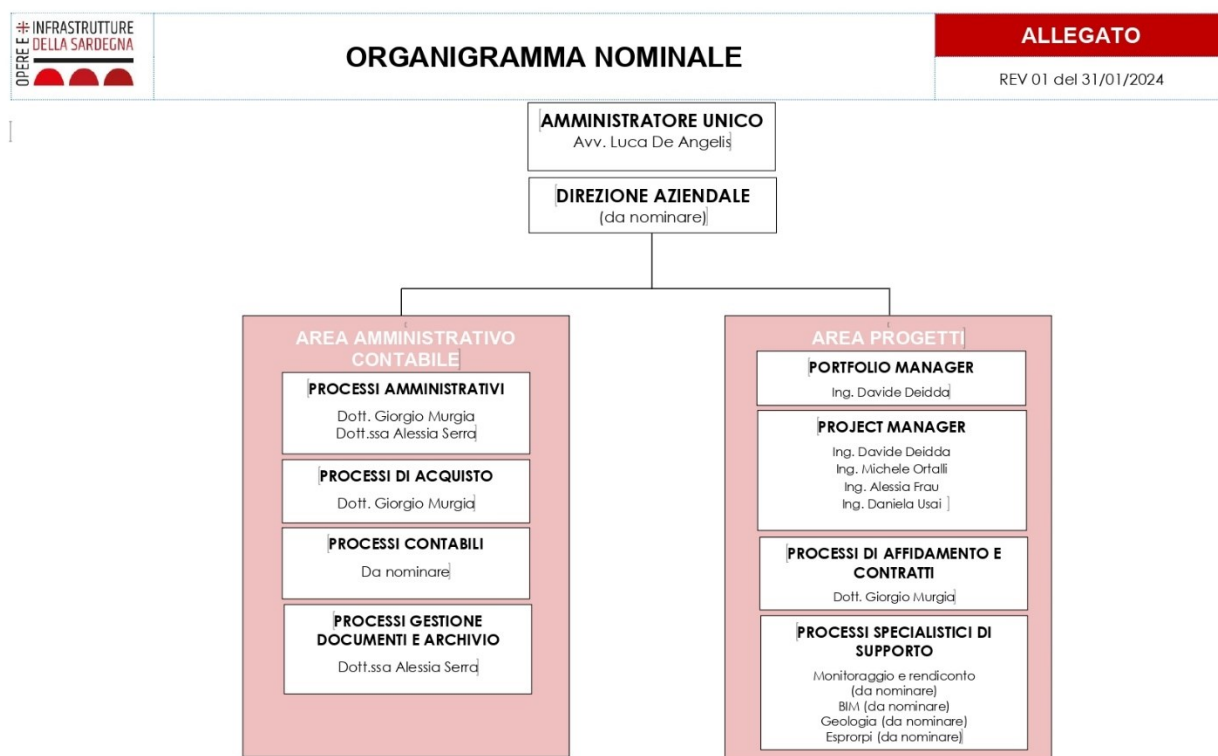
OPERE E INFRASTRUTTURE DELLA SARDEGNA

ORGANIGRAMMA NOMINALE

ALLEGATO

REV 01 del 31/01/2024

AMMINISTRATORE UNICO
Avv. Luca De Angelis

DIREZIONE AZIENDALE
(da nominare)

AREA AMMINISTRATIVO CONTABILE

PROCESSI AMMINISTRATIVI
Dott. Giorgio Murgia
Dott.ssa Alessia Serra

PROCESSI DI ACQUISTO
Dott. Giorgio Murgia

PROCESSI CONTABILI
Da nominare

PROCESSI GESTIONE DOCUMENTI E ARCHIVIO
Dott.ssa Alessia Serra

AREA PROGETTI

PORTFOLIO MANAGER
Ing. Davide Deidda

PROJECT MANAGER
Ing. Davide Deidda
Ing. Michele Ortalli
Ing. Alessia Frau
Ing. Daniela Usai

PROCESSI DI AFFIDAMENTO E CONTRATTI
Dott. Giorgio Murgia

PROCESSI SPECIALISTICI DI SUPPORTO
Monitoraggio e rendiconto (da nominare)
BIM (da nominare)
Geologia (da nominare)
Esproprі (da nominare)